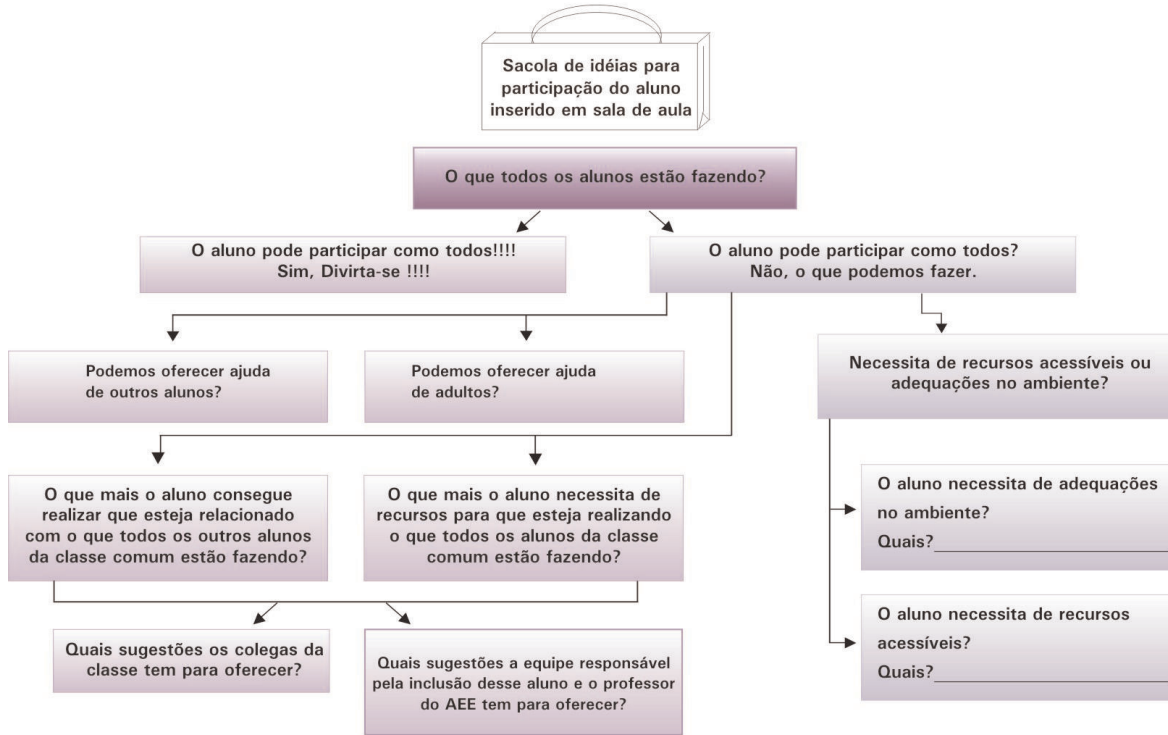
Sacola de idéias para participação do aluno inserido em sala de aula

O que todos os alunos estão fazendo?

O aluno pode participar como todos!!!!
Sim, Divirta-se !!!!

O aluno pode participar como todos?
Não, o que podemos fazer.

Podemos oferecer ajuda de outros alunos?

Podemos oferecer ajuda de adultos?

Necessita de recursos acessíveis ou adequações no ambiente?

O que mais o aluno consegue realizar que esteja relacionado com o que todos os outros alunos da classe comum estão fazendo?

O que mais o aluno necessita de recursos para que esteja realizando o que todos os alunos da classe comum estão fazendo?

O aluno necessita de adequações no ambiente?
Quais?

O aluno necessita de recursos acessíveis?
Quais?

Quais sugestões os colegas da classe tem para oferecer?

Quais sugestões a equipe responsável pela inclusão desse aluno e o professor do AEE tem para oferecer?